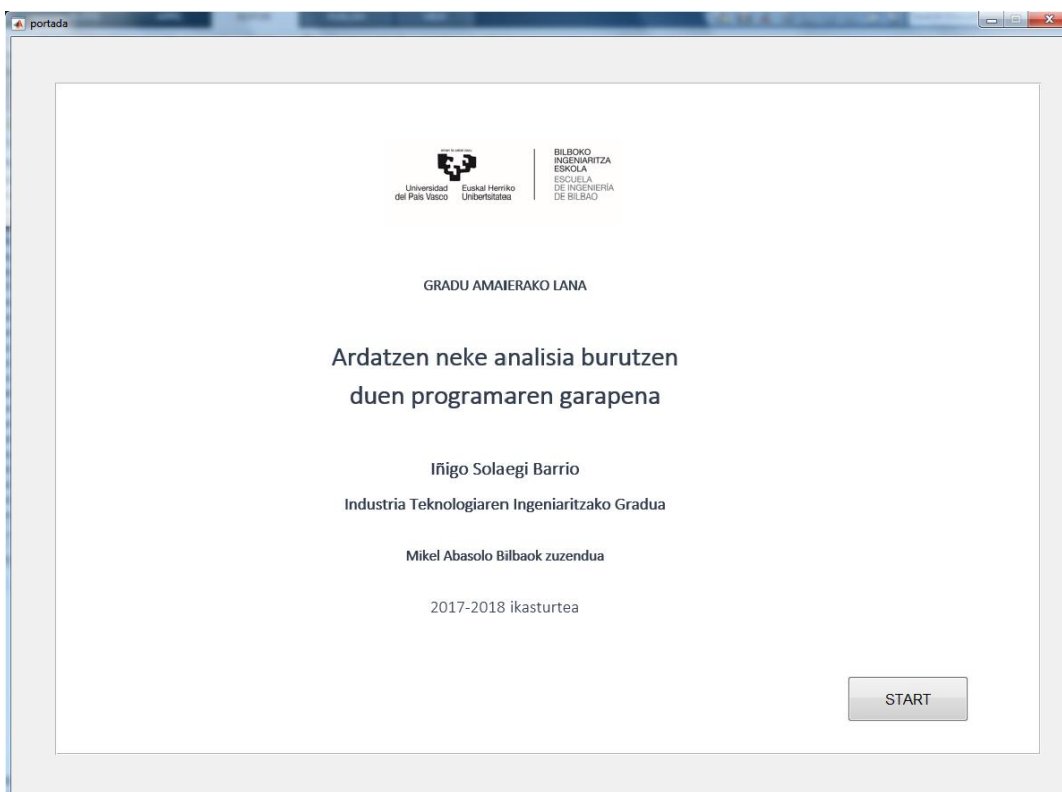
portada

eman ta zabal zazu

Universidad del País Vasco
Euskal Herriko Unibertsitatea

BILBOKO INGENIARITZA ESKOLA
ESCUELA DE INGENIERÍA DE BILBAO

GRADU AMAIERAKO LANA

Ardatzen neke analisia burutzen duen programaren garapena

Iñigo Solaegi Barrio

Industria Teknologiaren Ingeniaritzako Gradua

Mikel Abasolo Bilbaok zuzendua

2017-2018 ikasturtea

START